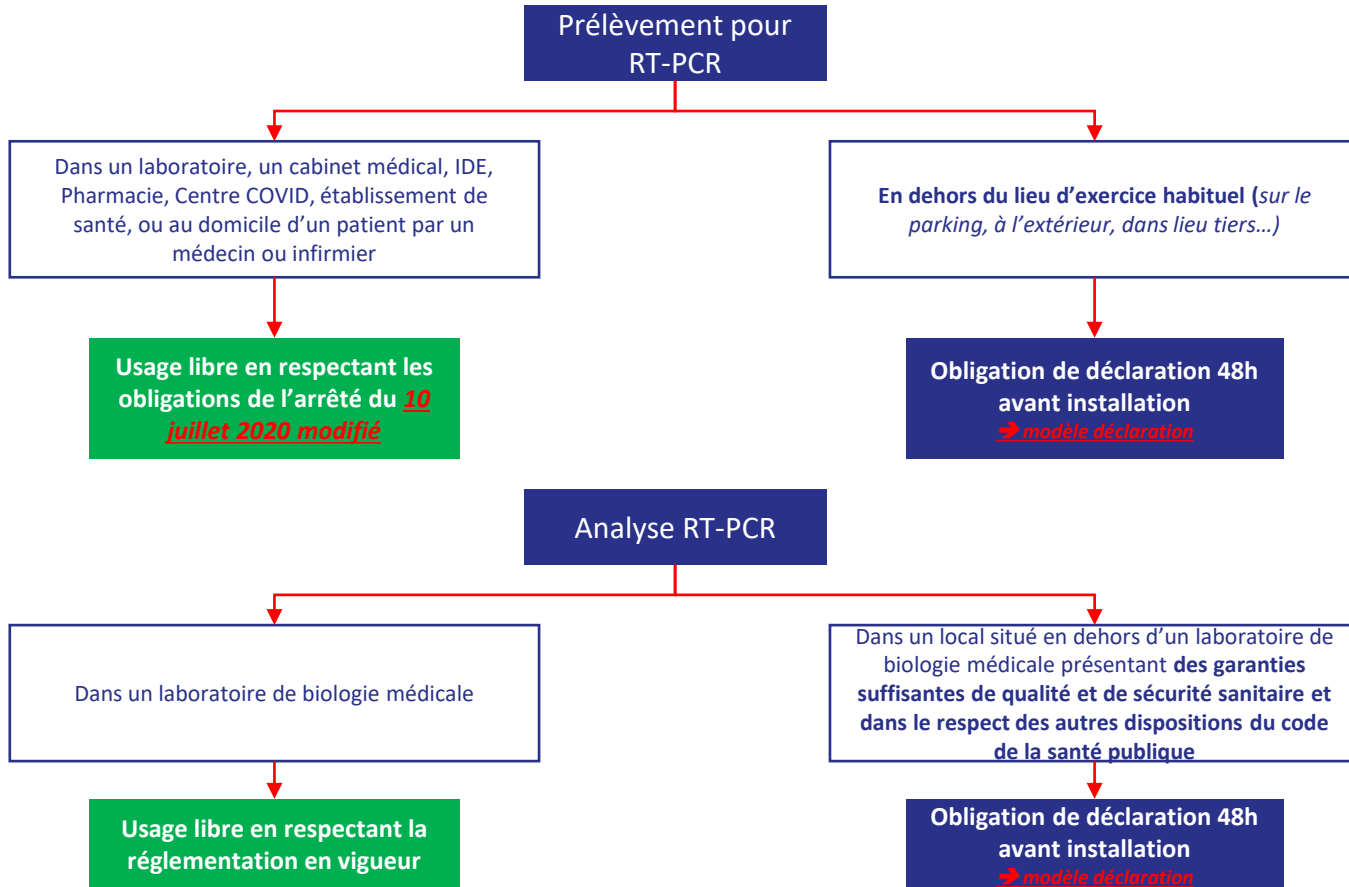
Prélèvement pour RT-PCR

Dans un laboratoire, un cabinet médical, IDE, Pharmacie, Centre COVID, établissement de santé, ou au domicile d'un patient par un médecin ou infirmier

En dehors du lieu d'exercice habituel (sur le parking, à l'extérieur, dans lieu tiers…)

Usage libre en respectant les obligations de l'arrêté du 10 juillet 2020 modifié

Obligation de déclaration 48h avant installation
➔ modèle déclaration

Analyse RT-PCR

Dans un laboratoire de biologie médicale

Dans un local situé en dehors d'un laboratoire de biologie médicale présentant des garanties suffisantes de qualité et de sécurité sanitaire et dans le respect des autres dispositions du code de la santé publique

Usage libre en respectant la réglementation en vigueur

Obligation de déclaration 48h avant installation
➔ modèle déclaration